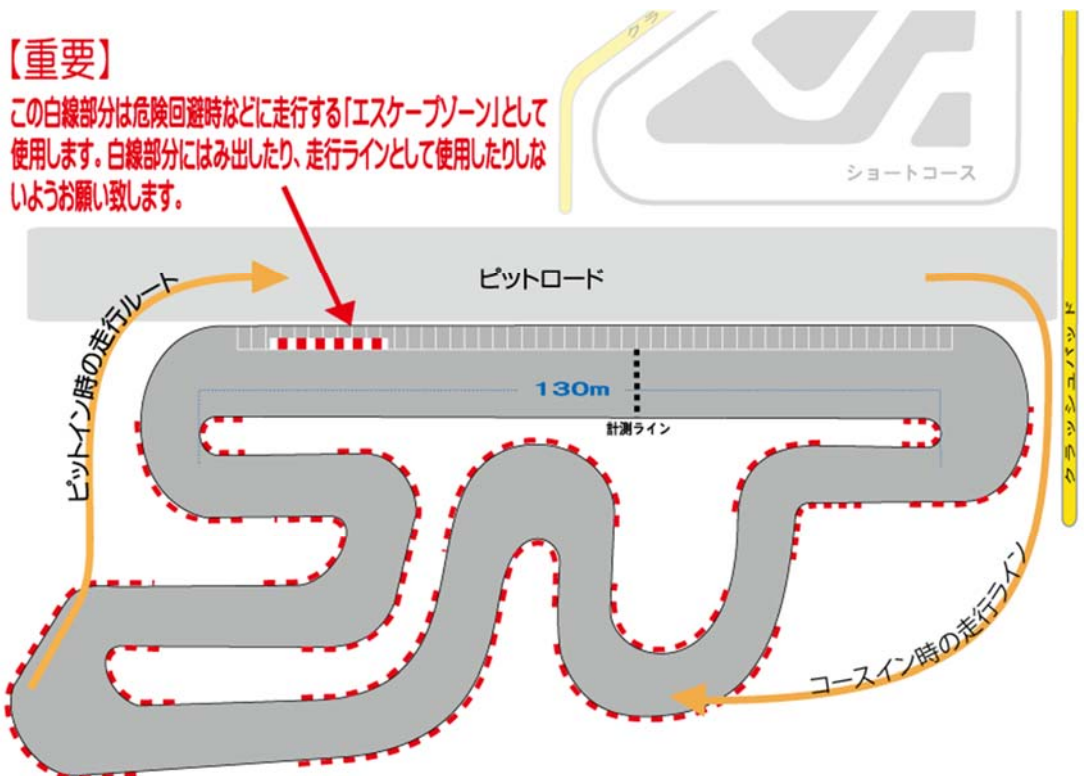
【重要】
この白線部分は危険回避時などに走行する「エスケープゾーン」として使用します。白線部分にはみ出したり、走行ラインとして使用したりしないようお願い致します。

クラ

ショートコース

ピットロード

ピットイン時の走行ルート

130m

計測ライン

クラッシュパッド

コースイン時の走行ライン